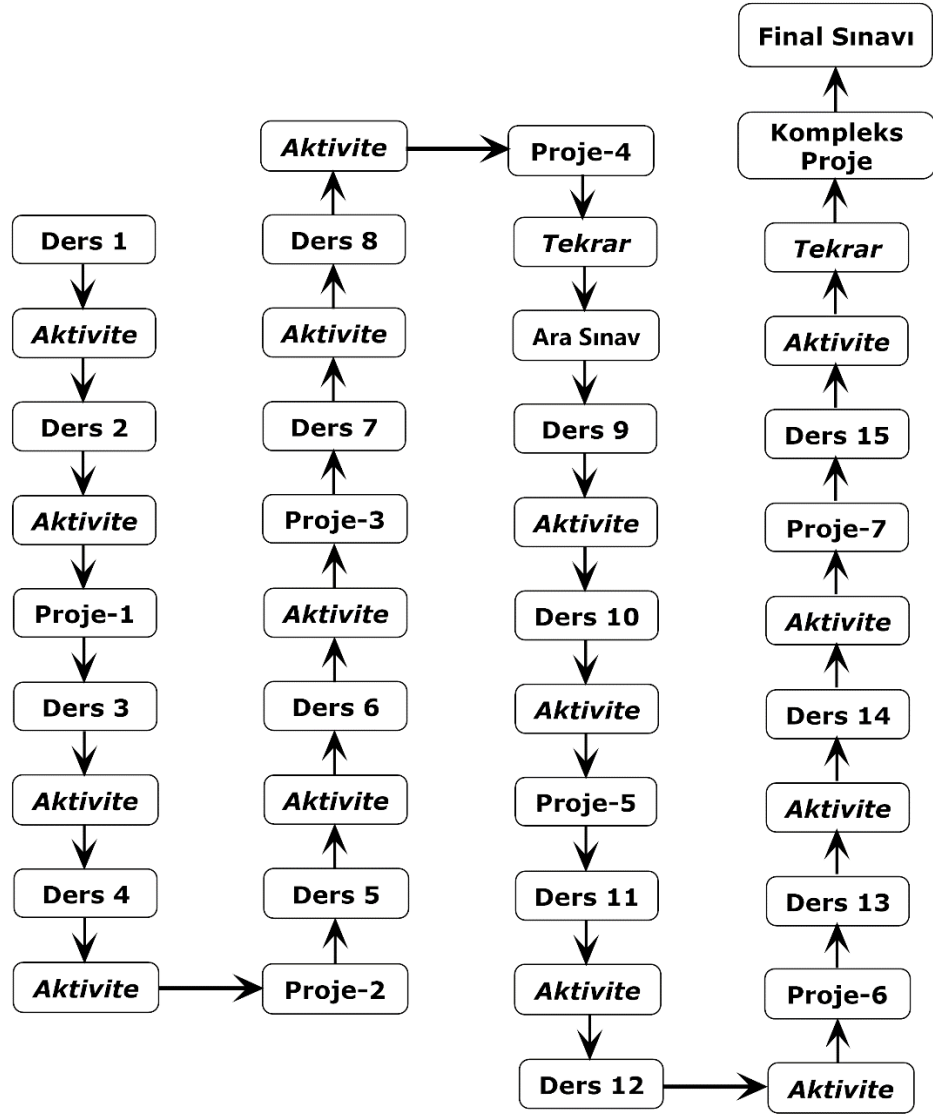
Ders 1
Aktivite
Ders 2
Aktivite
Proje-1
Ders 3
Aktivite
Ders 4
Aktivite

Proje-2
Ders 5
Aktivite
Ders 6
Aktivite
Proje-3
Ders 7
Aktivite
Ders 8
Aktivite

Proje-4
Tekrar
Ara Sınav
Ders 9
Aktivite
Ders 10
Aktivite
Proje-5
Ders 11
Aktivite
Ders 12

Aktivite
Proje-6
Ders 13
Aktivite
Ders 14
Aktivite
Proje-7
Ders 15
Aktivite
Tekrar
Kompleks Proje
Final Sınavı